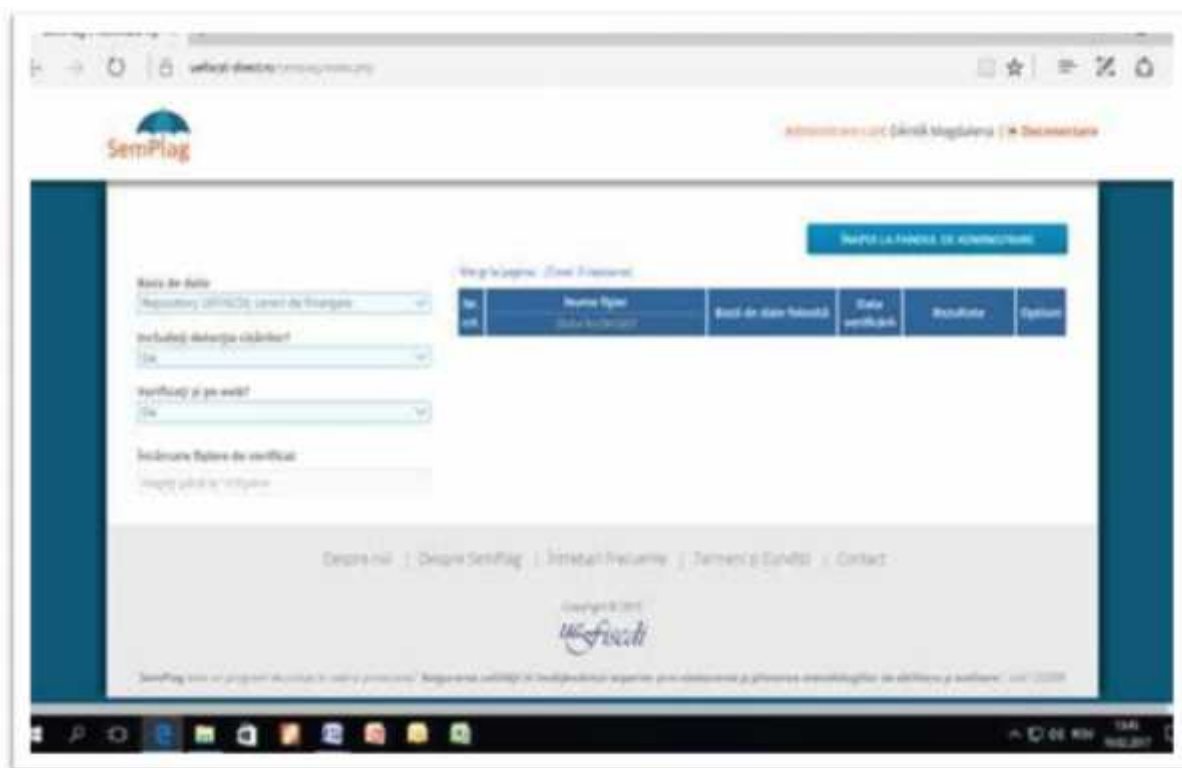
uefiscdi-direct.ro

SemPlag

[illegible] Dărîlă Magdalena | Deconectare

ÎNAPOI LA PANOUL DE ADMINISTRARE

Baza de date
Repository UEFISCDI, cereri de finanțare

Includeți detecția citărilor?
Da

Verificați și pe web?
Da

Încărcare fișiere de verificat
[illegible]

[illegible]

| Nr. crt. | Nume fișier | Bază de date folosită | Data verificării | Rezultate | Opțiuni |
|---|---|---|---|---|---|

Despre noi | Despre SemPlag | Întrebări frecvente | Termeni și Condiții | Contact

Copyright © 2017
uefiscdi

SemPlag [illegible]